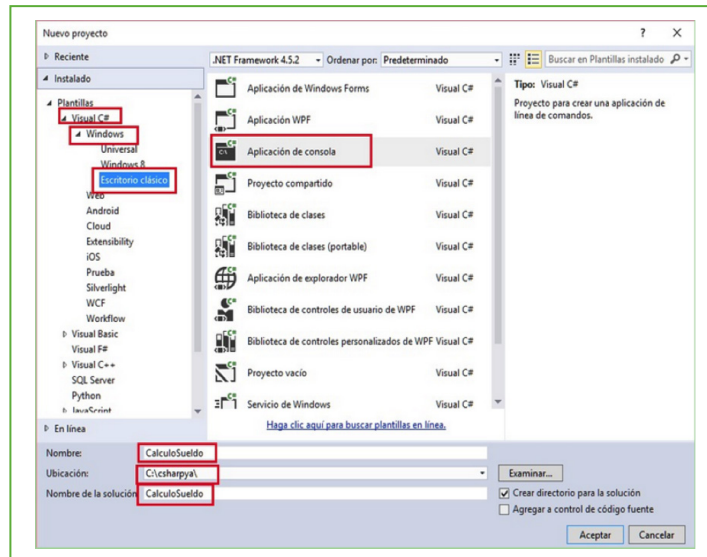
Nuevo proyecto

? ×

▷ Reciente

◢ Instalado

◢ Plantillas
◢ Visual C#
◢ Windows
Universal
Windows 8
Escritorio clásico
Web
Android
Cloud
Extensibility
iOS
Prueba
Silverlight
WCF
Workflow
▷ Visual Basic
Visual F#
▷ Visual C++
SQL Server
Python
▷ JavaScript

▷ En línea

.NET Framework 4.5.2 ▾ Ordenar por: Predeterminado ▾

Buscar en Plantillas instalado

| | |
|---|---|
| Aplicación de Windows Forms | Visual C# |
| Aplicación WPF | Visual C# |
| Aplicación de consola | Visual C# |
| Proyecto compartido | Visual C# |
| Biblioteca de clases | Visual C# |
| Biblioteca de clases (portable) | Visual C# |
| Aplicación de explorador WPF | Visual C# |
| Biblioteca de controles de usuario de WPF | Visual C# |
| Biblioteca de controles personalizados de WPF | Visual C# |
| Proyecto vacío | Visual C# |
| Servicio de Windows | Visual C# |

Haga clic aquí para buscar plantillas en línea.

Tipo: Visual C#
Proyecto para crear una aplicación de línea de comandos.

Nombre: CalculoSueldo
Ubicación: C:\csharpya\ Examinar...
Nombre de la solución: CalculoSueldo
☑ Crear directorio para la solución
☐ Agregar a control de código fuente

Aceptar Cancelar